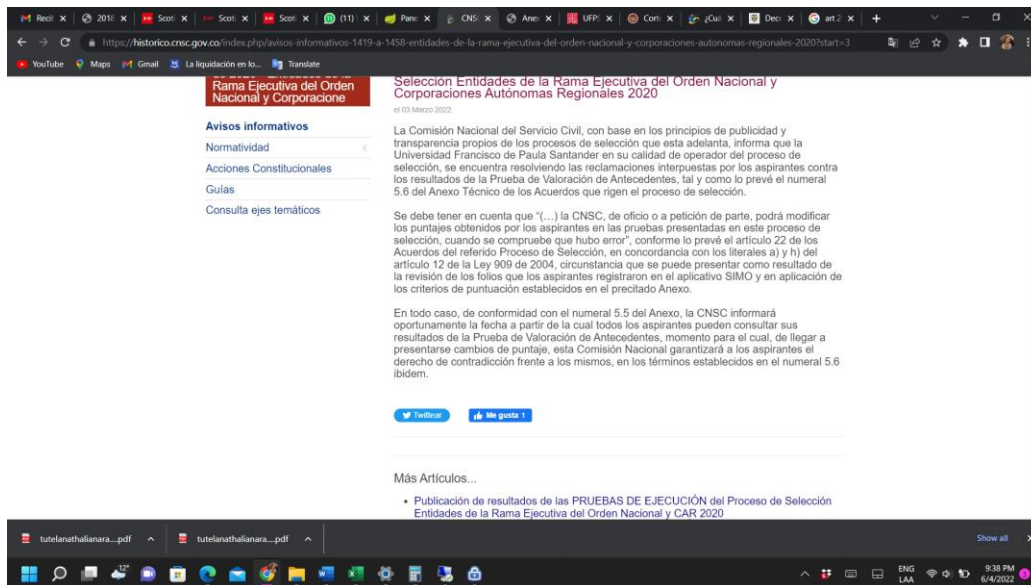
Recil | 2018 | Scoti | Scoti | Scoti | (11) | Pane | CNS | Ane | UFPS | Corti | ¿Cul | Deci | art 2 | +

https://historico.cnsc.gov.co/index.php/avisos-informativos-1419-a-1458-entidades-de-la-rama-ejecutiva-del-orden-nacional-y-corporaciones-autonomas-regionales-2020?start=3

YouTube | Maps | Gmail | La liquidación en lo... | Translate

Rama Ejecutiva del Orden Nacional y Corporacione

Avisos informativos
Normatividad
Acciones Constitucionales
Guías
Consulta ejes temáticos

Selección Entidades de la Rama Ejecutiva del Orden Nacional y Corporaciones Autónomas Regionales 2020

el 03 Marzo 2022

La Comisión Nacional del Servicio Civil, con base en los principios de publicidad y transparencia propios de los procesos de selección que esta adelanta, informa que la Universidad Francisco de Paula Santander en su calidad de operador del proceso de selección, se encuentra resolviendo las reclamaciones interpuestas por los aspirantes contra los resultados de la Prueba de Valoración de Antecedentes, tal y como lo prevé el numeral 5.6 del Anexo Técnico de los Acuerdos que rigen el proceso de selección.

Se debe tener en cuenta que "(…) la CNSC, de oficio o a petición de parte, podrá modificar los puntajes obtenidos por los aspirantes en las pruebas presentadas en este proceso de selección, cuando se compruebe que hubo error", conforme lo prevé el artículo 22 de los Acuerdos del referido Proceso de Selección, en concordancia con los literales a) y h) del artículo 12 de la Ley 909 de 2004, circunstancia que se puede presentar como resultado de la revisión de los folios que los aspirantes registraron en el aplicativo SIMO y en aplicación de los criterios de puntuación establecidos en el precitado Anexo.

En todo caso, de conformidad con el numeral 5.5 del Anexo, la CNSC informará oportunamente la fecha a partir de la cual todos los aspirantes pueden consultar sus resultados de la Prueba de Valoración de Antecedentes, momento para el cual, de llegar a presentarse cambios de puntaje, esta Comisión Nacional garantizará a los aspirantes el derecho de contradicción frente a los mismos, en los términos establecidos en el numeral 5.6 ibidem.

Twittear | Me gusta 1

Más Artículos...

• Publicación de resultados de las PRUEBAS DE EJECUCIÓN del Proceso de Selección Entidades de la Rama Ejecutiva del Orden Nacional y CAR 2020

tutelanathalianara....pdf | tutelanathalianara....pdf | Show all

12° | ENG LAA | 9:38 PM 6/4/2022